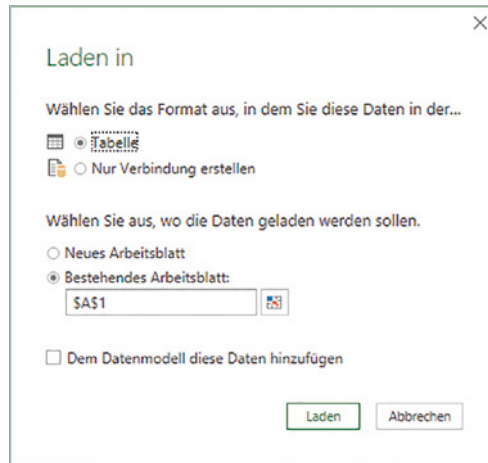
×

Laden in

Wählen Sie das Format aus, in dem Sie diese Daten in der...

Tabelle

Nur Verbindung erstellen

Wählen Sie aus, wo die Daten geladen werden sollen.

Neues Arbeitsblatt

Bestehendes Arbeitsblatt:

$A$1

Dem Datenmodell diese Daten hinzufügen

Laden

Abbrechen